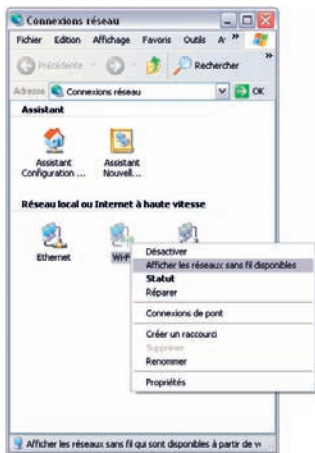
Connexions réseau

Fichier Edition Affichage Favoris Outils A »

Précédente Rechercher »

Adresse Connexions réseau OK

Assistant

Assistant Configuration ...

Assistant Nouvell...

Réseau local ou Internet à haute vitesse

Ethernet

Wi-Fi

Désactiver
Afficher les réseaux sans fil disponibles
Statut
Réparer
Connexions de pont
Créer un raccourci
Supprimer
Renommer
Propriétés

Afficher les réseaux sans fil qui sont disponibles à partir de v